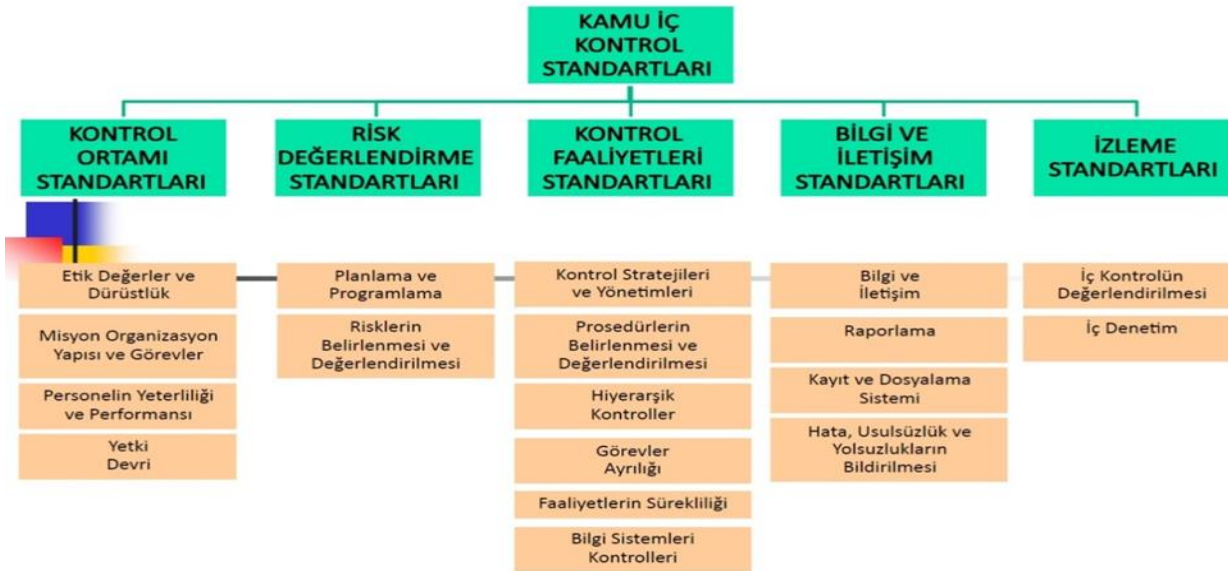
KAMU İÇ KONTROL STANDARTLARI

KONTROL ORTAMI STANDARTLARI

Etik Değerler ve Dürüstlük

Misyon Organizasyon Yapısı ve Görevler

Personelin Yeterliliği ve Performansı

Yetki Devri

RİSK DEĞERLENDİRME STANDARTLARI

Planlama ve Programlama

Risklerin Belirlenmesi ve Değerlendirilmesi

KONTROL FAALİYETLERİ STANDARTLARI

Kontrol Stratejileri ve Yönetimleri

Prosedürlerin Belirlenmesi ve Değerlendirilmesi

Hiyerarşik Kontroller

Görevler Ayrılığı

Faaliyetlerin Sürekliliği

Bilgi Sistemleri Kontrolleri

BİLGİ VE İLETİŞİM STANDARTLARI

Bilgi ve İletişim

Raporlama

Kayıt ve Dosyalama Sistemi

Hata, Usulsüzlük ve Yolsuzlukların Bildirilmesi

İZLEME STANDARTLARI

İç Kontrolün Değerlendirilmesi

İç Denetim